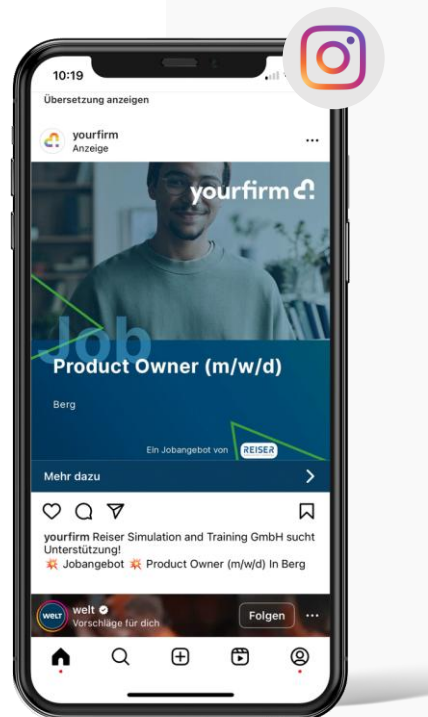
10:19

Übersetzung anzeigen

yourfirm
Anzeige

yourfirm

Job

Product Owner (m/w/d)

Berg

Ein Jobangebot von REISER

Mehr dazu

yourfirm Reiser Simulation and Training GmbH sucht Unterstützung!
💥 Jobangebot 💥 Product Owner (m/w/d) In Berg

welt
welt
Vorschläge für dich

Folgen